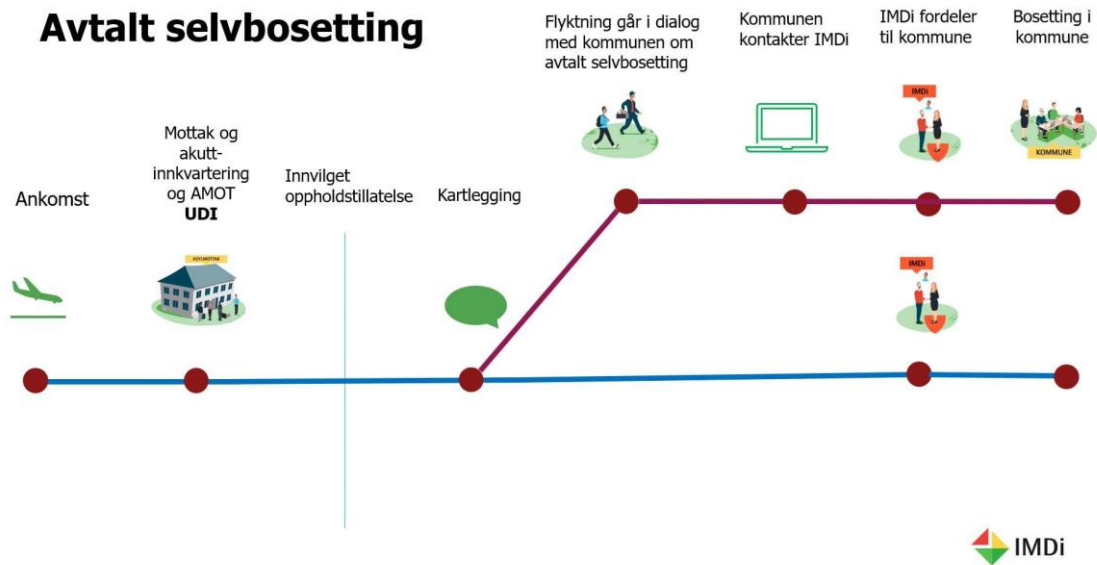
Avtalt selvbosetting

Flyktning går i dialog med kommunen om avtalt selvbosetting

Kommunen kontakter IMDi

IMDi fordeler til kommune

Bosetting i kommune

IMDi

KOMMUNE

Mottak og akutt-innkvartering og AMOT UDI

Ankomst

Innvilget oppholdstillatelse

Kartlegging

ASYLMOTTAK

IMDi

IMDi